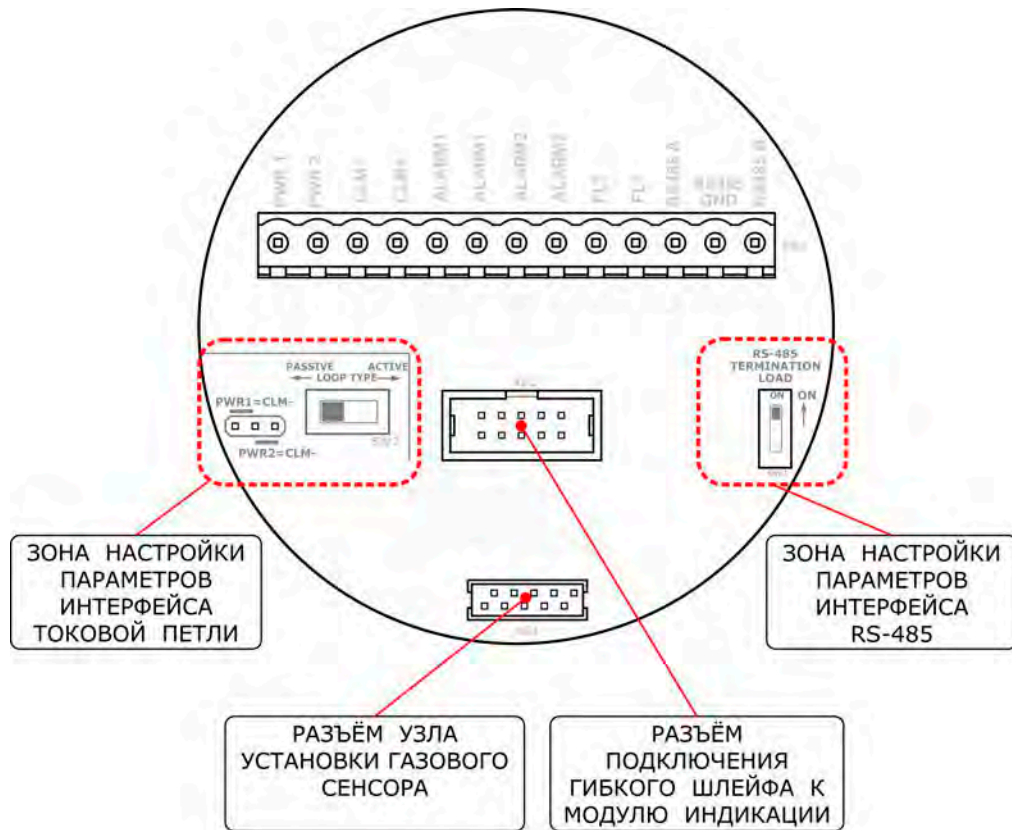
PWR 1
PWR 2
CLM-
CLM+
ALARM1
ALARM1
ALARM2
ALARM2
FL1
FL2
RS485 A
RS485 GND
RS485 B

PASSIVE
ACTIVE
LOOP TYPE
PWR1=CLM-
PWR2=CLM-
SW2

RS-485
TERMINATION
LOAD
ON
ON

ЗОНА НАСТРОЙКИ ПАРАМЕТРОВ ИНТЕРФЕЙСА ТОКОВОЙ ПЕТЛИ

ЗОНА НАСТРОЙКИ ПАРАМЕТРОВ ИНТЕРФЕЙСА RS-485

РАЗЪЁМ УЗЛА УСТАНОВКИ ГАЗОВОГО СЕНСОРА

РАЗЪЁМ ПОДКЛЮЧЕНИЯ ГИБКОГО ШЛЕЙФА К МОДУЛЮ ИНДИКАЦИИ